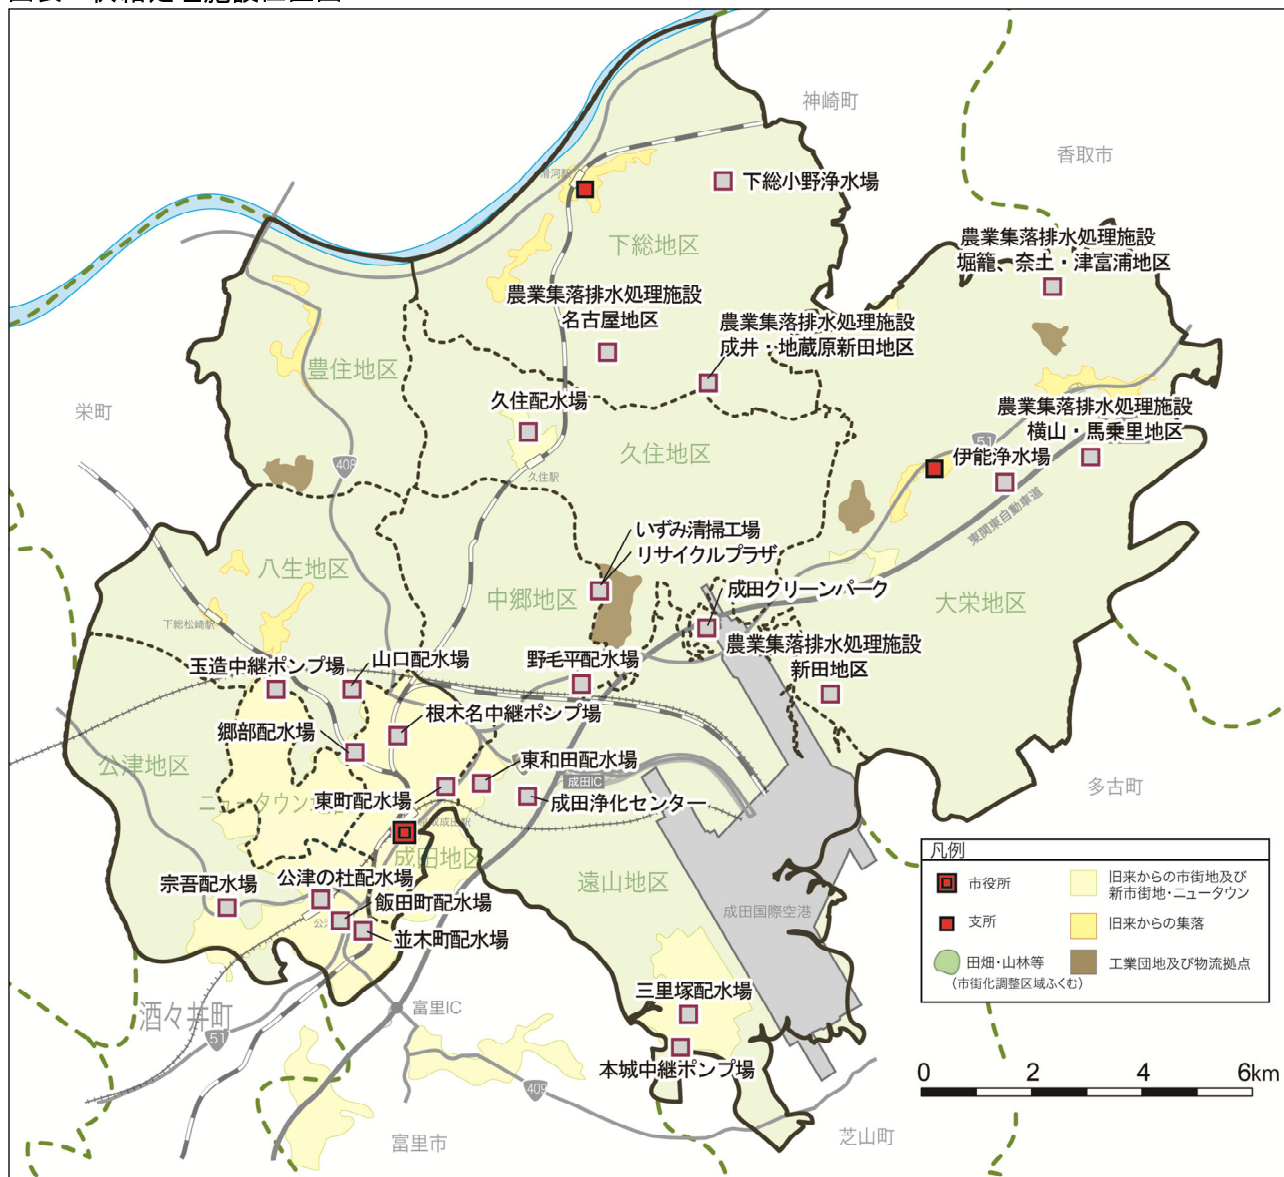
神崎町

香取市

下総小野浄水場

滑河駅

下総地区

農業集落排水処理施設
堀籠・奈土・津富浦地区

農業集落排水処理施設
名古屋地区

農業集落排水処理施設
成井・地蔵原新田地区

豊住地区

栄町

久住配水場

農業集落排水処理施設
横山・馬乗里地区

久住地区

伊能浄水場

408

51

久住駅

東関東自動車道

いずみ清掃工場
リサイクルプラザ

八生地区

中郷地区

成田クリーンパーク

大栄地区

下総松崎駅

農業集落排水処理施設
新田地区

玉造中継ポンプ場

山口配水場

野毛平配水場

根木名中継ポンプ場

郷部配水場

公津地区

東和田配水場

成田IC

多古町

ニュータウン地区

東町配水場

成田浄化センター

京成成田駅

成田地区

宗吾配水場

公津の杜配水場

遠山地区

飯田町配水場

成田国際空港

並木町配水場

凡例

| | | | |
|---|---|---|---|
| | 市役所 | | 旧来からの市街地及び新市街地・ニュータウン |
| | 支所 | | 旧来からの集落 |
| | 田畑・山林等（市街化調整区域ふくむ） | | 工業団地及び物流拠点 |

三里塚配水場

酒々井町

富里IC

51

本城中継ポンプ場

409

0 2 4 6km

富里市

芝山町